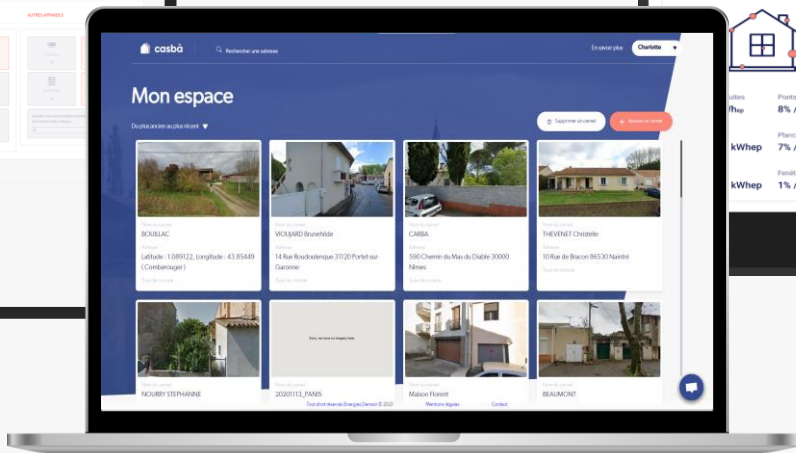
AUTRES APPAREILS

casbâ

Rechercher une adresse

En savoir plus

Charlotte

Mon espace

Du plus ancien au plus récent

Supprimer un carnet

Ajouter un carnet

Nom du carnet
BOUILLAC
Adresse
Latitude : 1.089122, Longitude : 43.85449 (Comberouger)
Type de compte

Nom du carnet
VIGUIARD Brunehilde
Adresse
14 Rue Boudoutenque 31120 Portet-sur-Garonne
Type de compte

Nom du carnet
CARBA
Adresse
590 Chemin du Mas du Diable 30000 Nîmes
Type de compte

Nom du carnet
THEVENET Christelle
Adresse
10 Rue de Bracon 86530 Naintré
Type de compte

Sorry, we have no imagery here.

Nom du carnet
NOURRY STEPHANNE

Nom du carnet
20201113_PANIS

Nom du carnet
Maison Florent

Nom du carnet
BEAUMONT

Tous droits réservés Energies Demain © 2021

Mentions légales

Contact

uites
/hep
kWhep
kWhep

Ponts
8% /
Planc
7% /
Fenêt
1% /